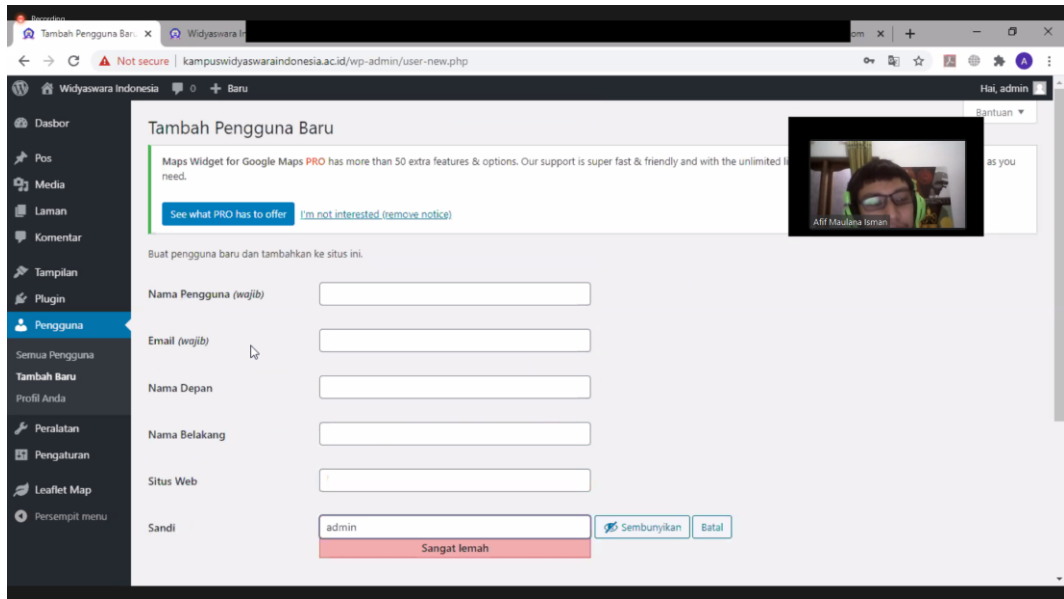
Recording

Tambah Pengguna Baru ×
Widyaswara I
om ×
+

Not secure | kampuswidyaswaraindonesia.ac.id/wp-admin/user-new.php

Widyaswara Indonesia 0 + Baru
Hai, admin

Dasbor
Pos
Media
Laman
Komentar
Tampilan
Plugin
Pengguna
Semua Pengguna
Tambah Baru
Profil Anda
Peralatan
Pengaturan
Leaflet Map
Persempit menu

Bantuan ▼

Tambah Pengguna Baru

Maps Widget for Google Maps PRO has more than 50 extra features & options. Our support is super fast & friendly and with the unlimited li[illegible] as you need.

See what PRO has to offer
I'm not interested (remove notice)

Afif Maulana Isman

Buat pengguna baru dan tambahkan ke situs ini.

Nama Pengguna (wajib)

Email (wajib)

Nama Depan

Nama Belakang

Situs Web

Sandi
admin
Sembunyikan
Batal
Sangat lemah